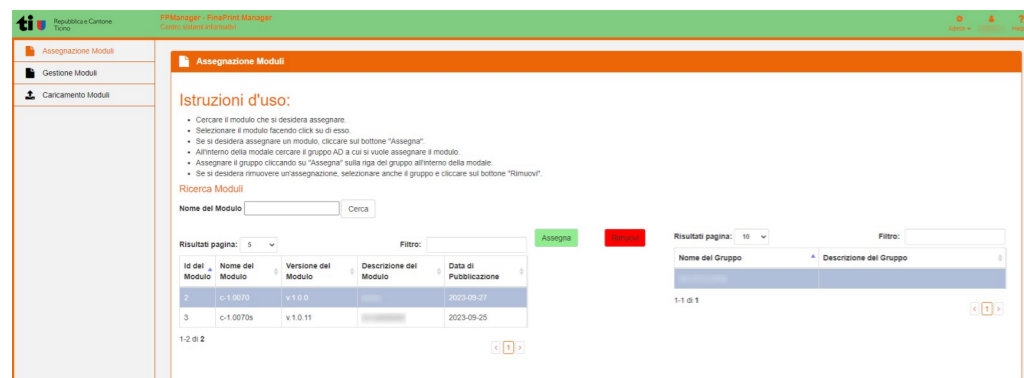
ti Repubblica e Cantone Ticino

FPManager - FinePrint Manager
Centro sistemi informativi

Admin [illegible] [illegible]

Assegnazione Moduli
Gestione Moduli
Caricamento Moduli

Assegnazione Moduli

Istruzioni d'uso:

- Cercare il modulo che si desidera assegnare.
- Selezionare il modulo facendo click su di esso.
- Se si desidera assegnare un modulo, cliccare sul bottone "Assegna".
- All'interno della modale cercare il gruppo AD a cui si vuole assegnare il modulo.
- Assegnare il gruppo cliccando su "Assegna" sulla riga del gruppo all'interno della modale.
- Se si desidera rimuovere un'assegnazione, selezionare anche il gruppo e cliccare sul bottone "Rimuovi".

Ricerca Moduli

Nome del Modulo [ ] Cerca

Assegna Rimuovi

Risultati pagina: 5 Filtro:

| Id del Modulo | Nome del Modulo | Versione del Modulo | Descrizione del Modulo | Data di Pubblicazione |
|---|---|---|---|---|
| 2 | c-1.0070 | v.1.0.0 | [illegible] | 2023-09-27 |
| 3 | c-1.0070s | v.1.0.11 | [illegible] | 2023-09-25 |

1-2 di 2

< 1 >

Risultati pagina: 10 Filtro:

| Nome del Gruppo | Descrizione del Gruppo |
|---|---|
| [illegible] | |

1-1 di 1

< 1 >